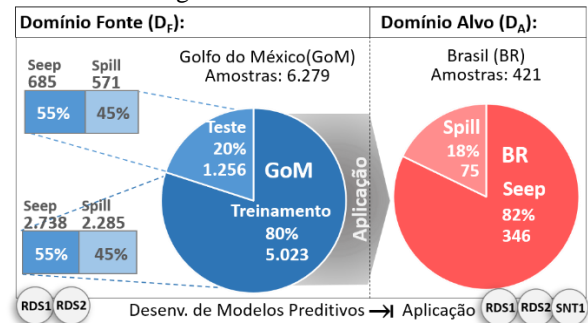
Domínio Fonte ($D_F$):

Domínio Alvo ($D_A$):

Seep 685

Spill 571

55%

45%

Golfo do México(GoM) Amostras: 6.279

Teste 20% 1.256

GoM

Treinamento 80% 5.023

Seep 2.738

Spill 2.285

55%

45%

Aplicação

Brasil (BR) Amostras: 421

Spill 18% 75

BR

Seep 82% 346

RDS1 RDS2

Desenv. de Modelos Preditivos → Aplicação

RDS1 RDS2 SNT1